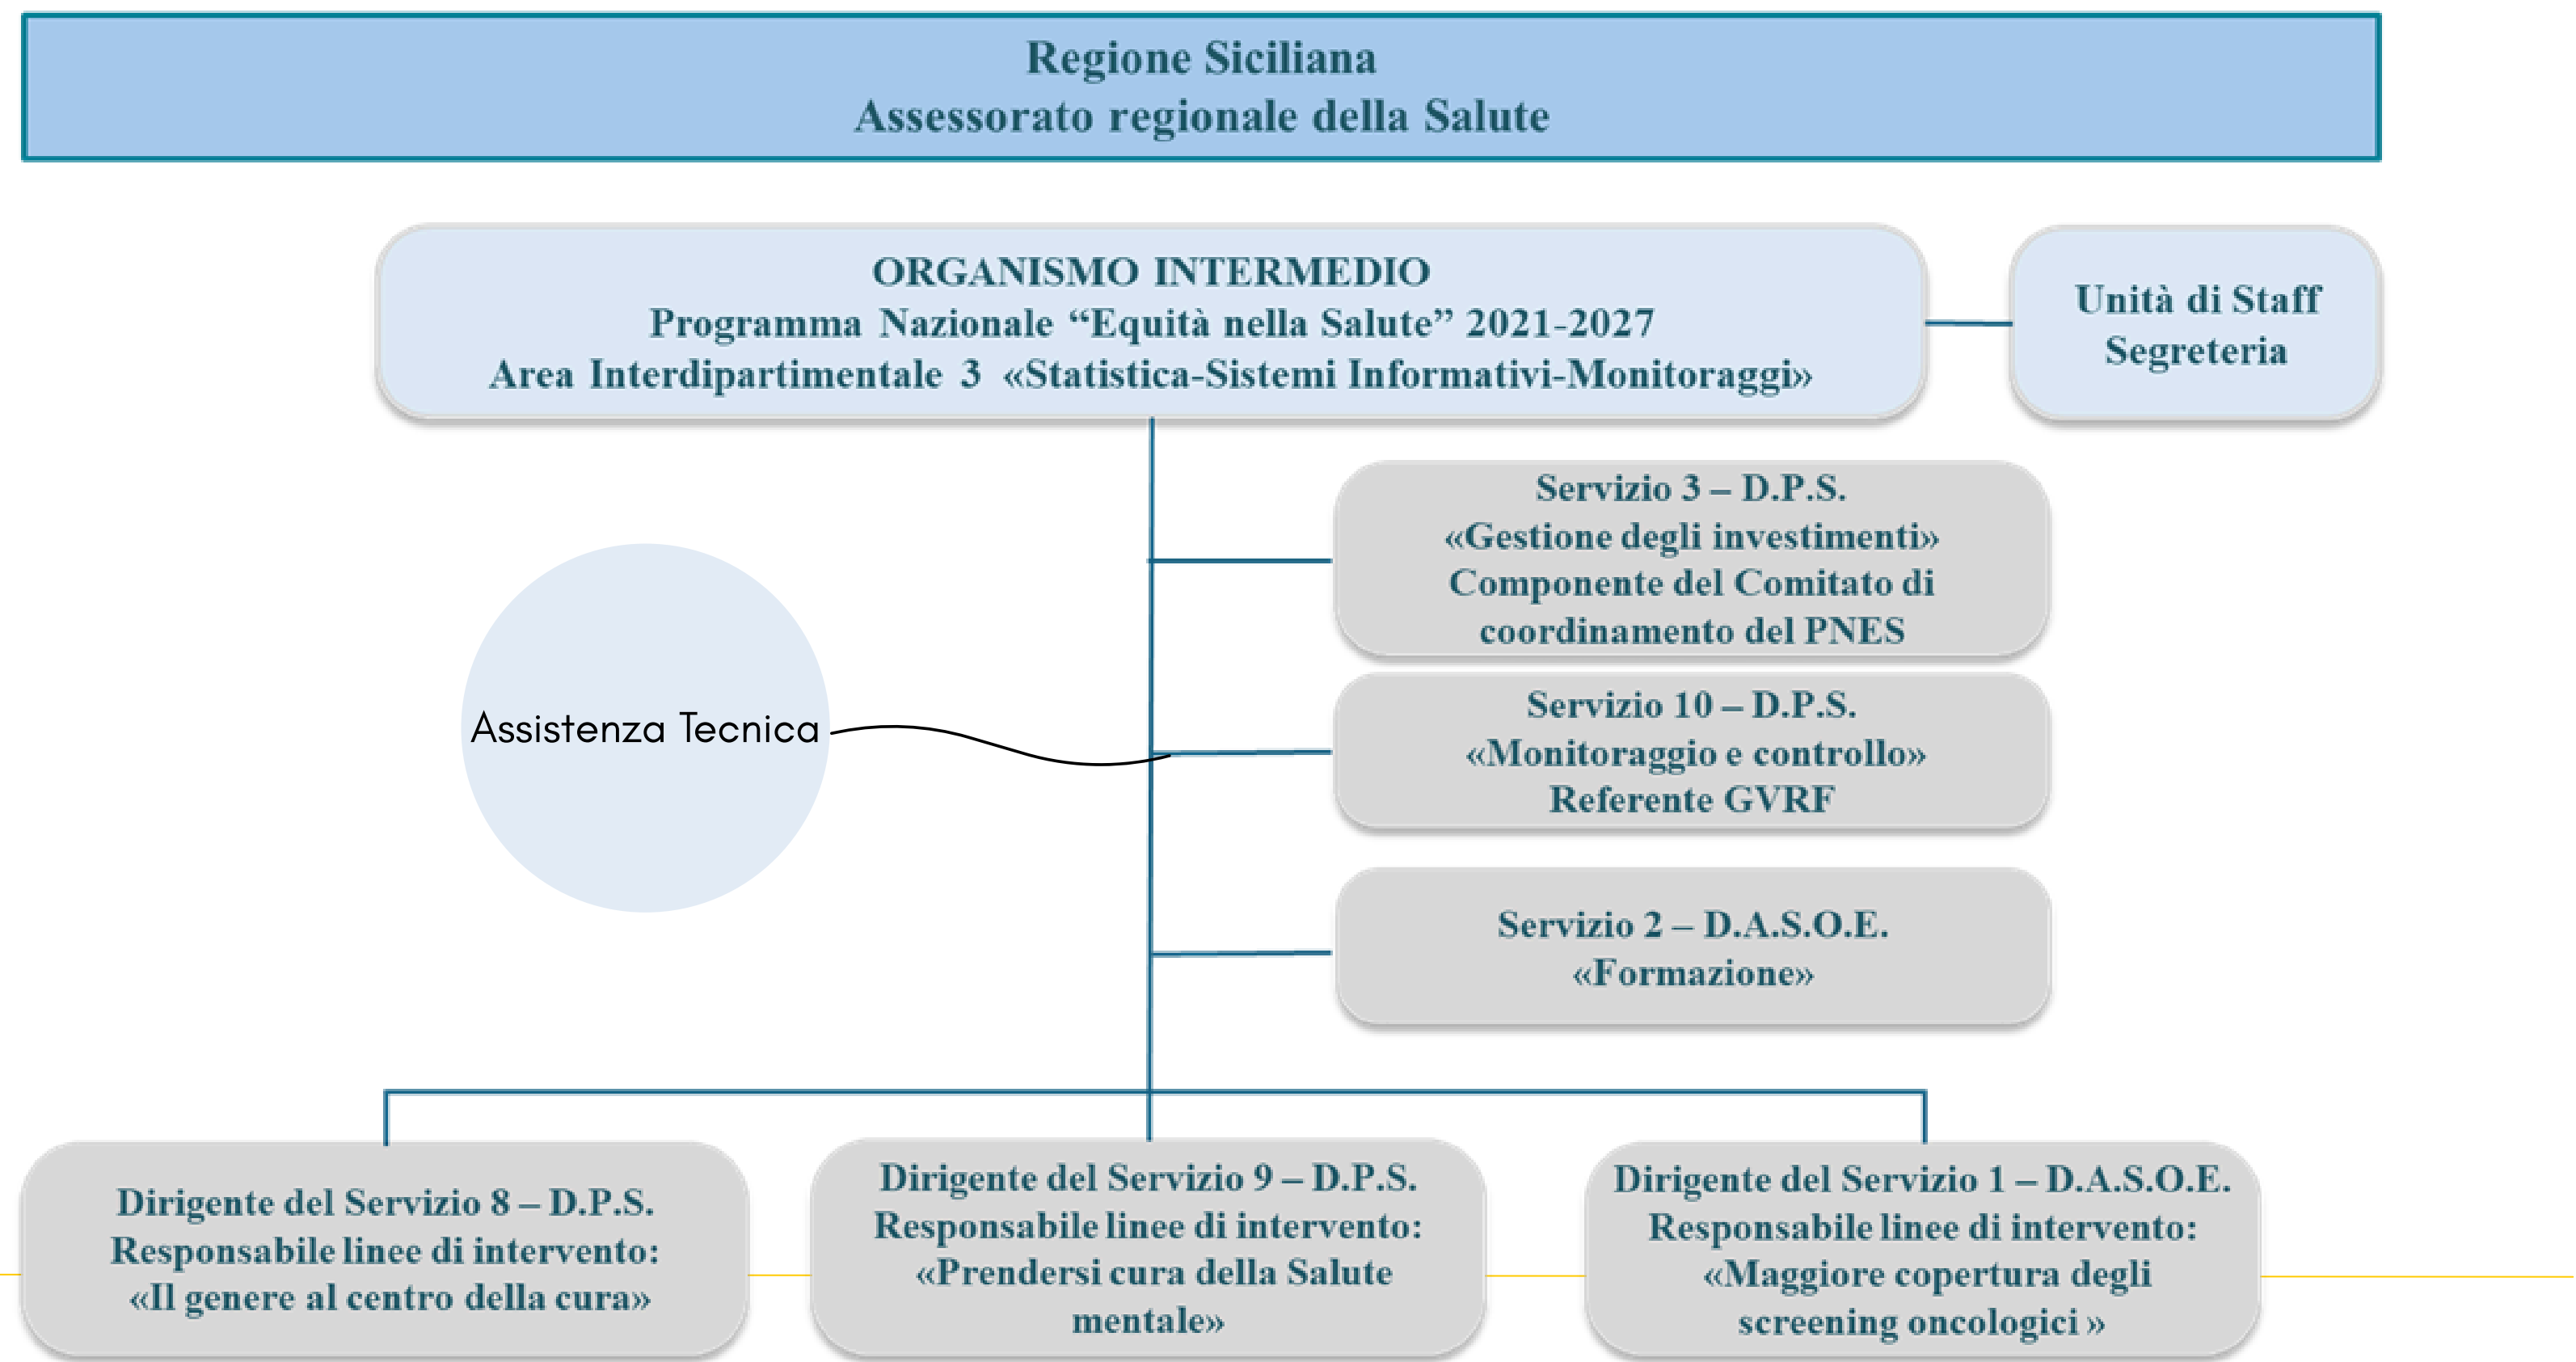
Regione Siciliana
Assessorato regionale della Salute

ORGANISMO INTERMEDIO
Programma Nazionale "Equità nella Salute" 2021-2027
Area Interdipartimentale 3 «Statistica-Sistemi Informativi-Monitoraggi»

Unità di Staff
Segreteria

Servizio 3 – D.P.S.
«Gestione degli investimenti»
Componente del Comitato di coordinamento del PNES

Assistenza Tecnica

Servizio 10 – D.P.S.
«Monitoraggio e controllo»
Referente GVRF

Servizio 2 – D.A.S.O.E.
«Formazione»

Dirigente del Servizio 8 – D.P.S.
Responsabile linee di intervento:
«Il genere al centro della cura»

Dirigente del Servizio 9 – D.P.S.
Responsabile linee di intervento:
«Prendersi cura della Salute mentale»

Dirigente del Servizio 1 – D.A.S.O.E.
Responsabile linee di intervento:
«Maggiore copertura degli screening oncologici »